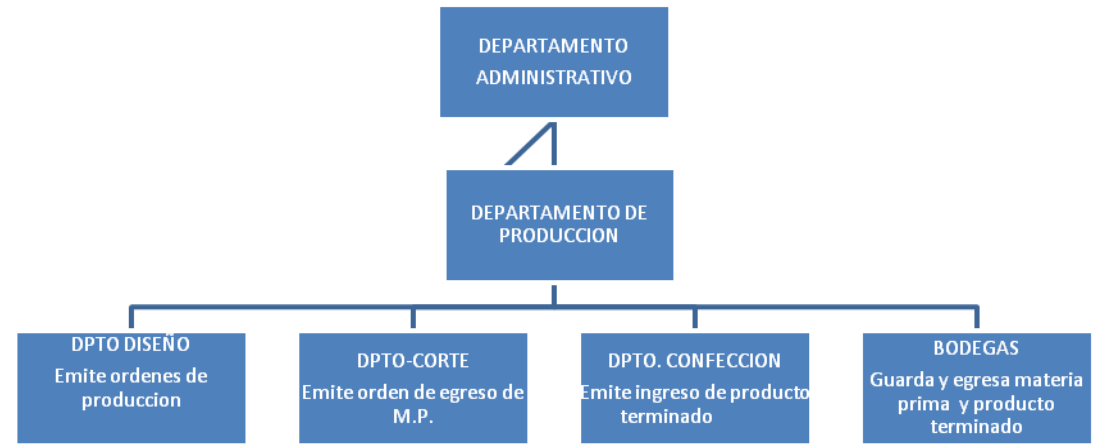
DEPARTAMENTO ADMINISTRATIVO

DEPARTAMENTO DE PRODUCCION

DPTO DISEÑO
Emite ordenes de produccion

DPTO-CORTE
Emite orden de egreso de M.P.

DPTO. CONFECCION
Emite ingreso de producto terminado

BODEGAS
Guarda y egresa materia prima y producto terminado